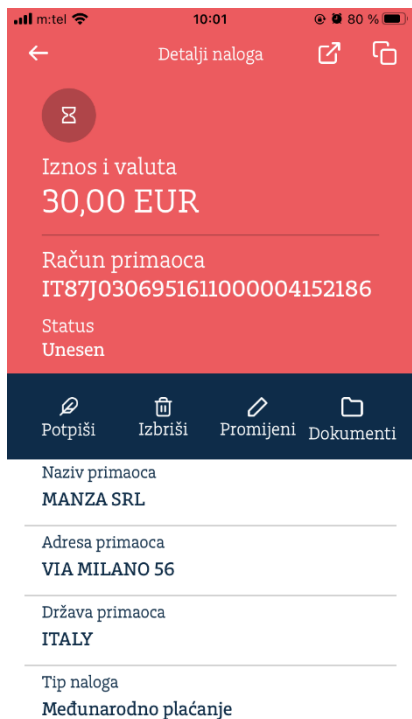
m:tel 10:01 80 %

Detalji naloga

Iznos i valuta
30,00 EUR

Račun primaoca
IT87J0306951611000004152186

Status
Unesen

Potpiši Izbriši Promijeni Dokumenti

Naziv primaoca
MANZA SRL

Adresa primaoca
VIA MILANO 56

Država primaoca
ITALY

Tip naloga
Međunarodno plaćanje